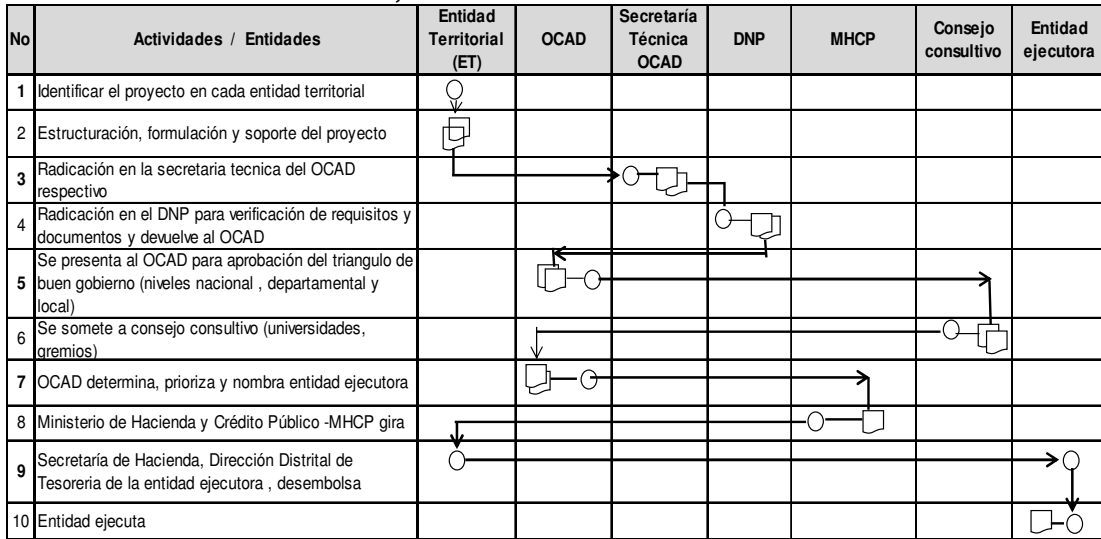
| No | Actividades / Entidades | Entidad Territorial (ET) | OCAD | Secretaría Técnica OCAD | DNP | MHCP | Consejo consultivo | Entidad ejecutora |
|---|---|---|---|---|---|---|---|---|
| 1 | Identificar el proyecto en cada entidad territorial | | | | | | | |
| 2 | Estructuración, formulación y soporte del proyecto | | | | | | | |
| 3 | Radicación en la secretaria tecnica del OCAD respectivo | | | | | | | |
| 4 | Radicación en el DNP para verificación de requisitos y documentos y devuelve al OCAD | | | | | | | |
| 5 | Se presenta al OCAD para aprobación del triangulo de buen gobierno (niveles nacional , departamental y local) | | | | | | | |
| 6 | Se somete a consejo consultivo (universidades, gremios) | | | | | | | |
| 7 | OCAD determina, prioriza y nombra entidad ejecutora | | | | | | | |
| 8 | Ministerio de Hacienda y Crédito Público -MHCP gira | | | | | | | |
| 9 | Secretaría de Hacienda, Dirección Distrital de Tesoreria de la entidad ejecutora , desembolsa | | | | | | | |
| 10 | Entidad ejecuta | | | | | | | |